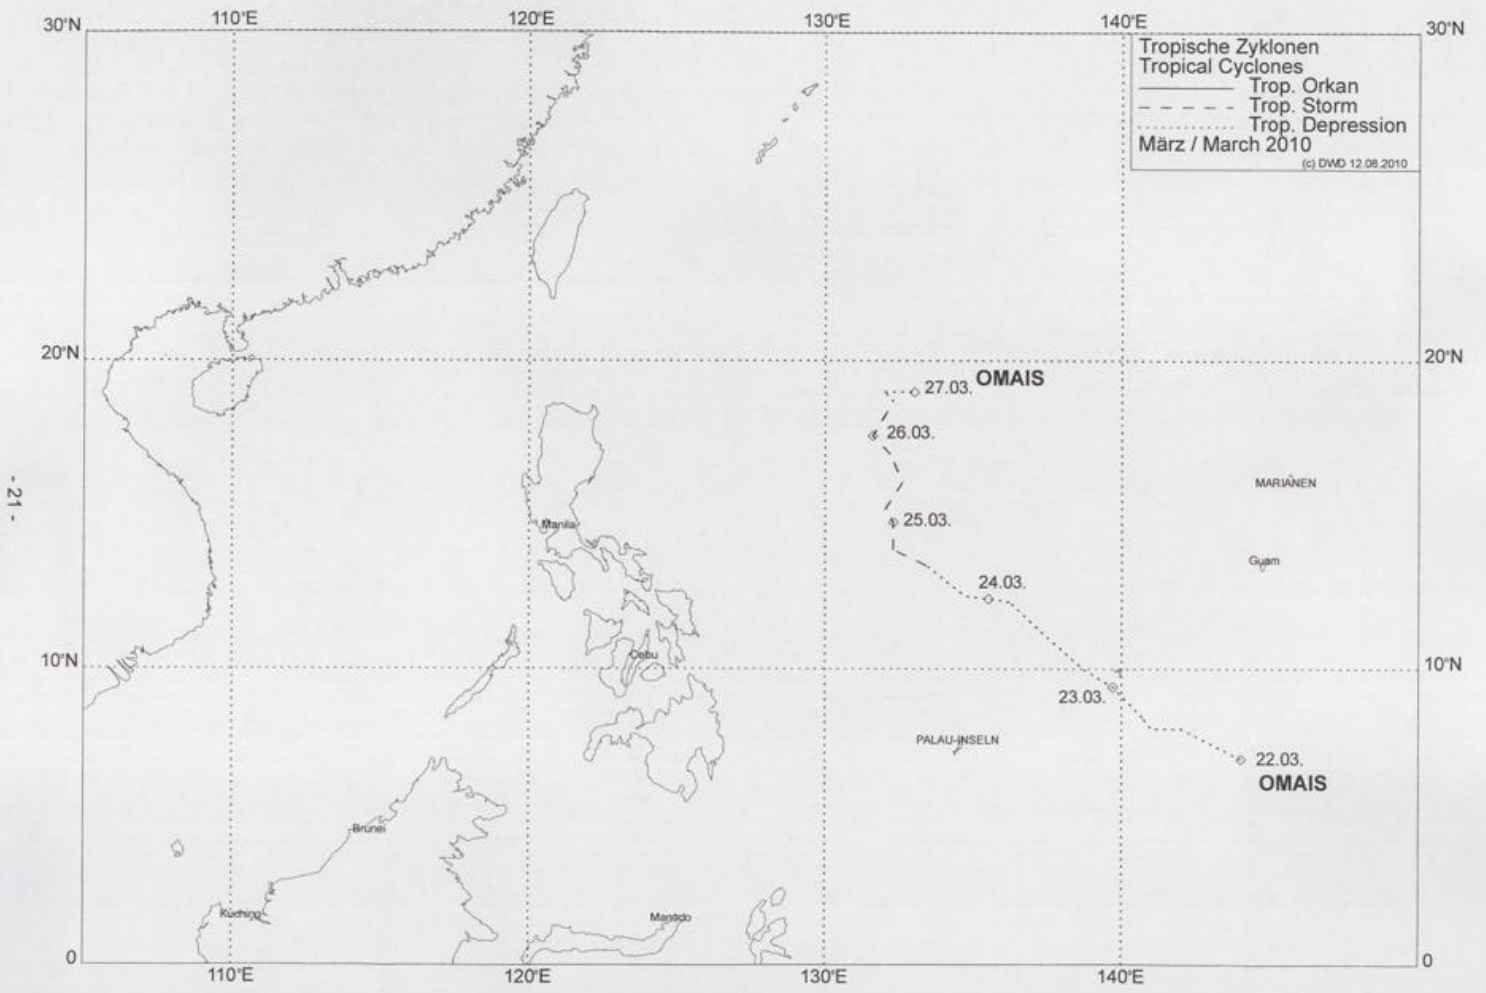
30°N 110°E 120°E 130°E 140°E 30°N

Tropische Zyklonen
Tropical Cyclones
Trop. Orkan
Trop. Storm
Trop. Depression
März / March 2010
(c) DWD 12.08.2010

20°N 20°N

27.03. OMAIS
26.03.
25.03.
24.03.
23.03.
22.03.
OMAIS

MARIANEN
Guam
Manila
Cebu
PALAU-INSELN
Brunei
Kuching
Manado

- 21 -

10°N 10°N

0 110°E 120°E 130°E 140°E 0